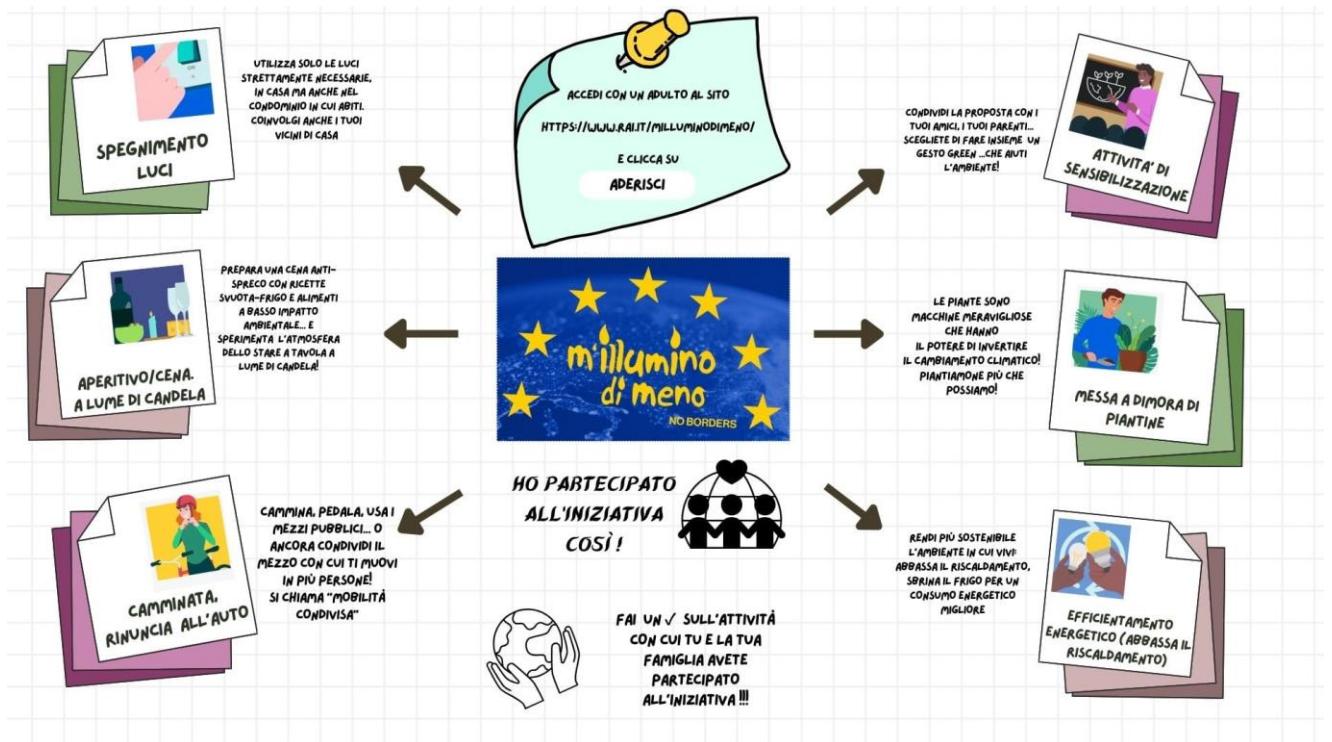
SPEGNIMENTO LUCI

UTILIZZA SOLO LE LUCI STRETTAMENTE NECESSARIE, IN CASA MA ANCHE NEL CONDOMINIO IN CUI ABITI. COINVOLGI ANCHE I TUOI VICINI DI CASA

ACCEDI CON UN ADULTO AL SITO

HTTPS://WWW.RAI.IT/MILLUMINODIMENO/

E CLICCA SU

ADERISCI

CONDIVIDI LA PROPOSTA CON I TUOI AMICI, I TUOI PARENTI... SCEGLIETE DI FARE INSIEME UN GESTO GREEN ...CHE AIUTI L'AMBIENTE!

ATTIVITA' DI SENSIBILIZZAZIONE

PREPARA UNA CENA ANTI-SPRECO CON RICETTE SVUOTA-FRIGO E ALIMENTI A BASSO IMPATTO AMBIENTALE... E SPERIMENTA L'ATMOSFERA DELLO STARE A TAVOLA A LUME DI CANDELA!

APERITIVO/CENA. A LUME DI CANDELA

m'illumino di meno

NO BORDERS

LE PIANTE SONO MACCHINE MERAVIGLIOSE CHE HANNO IL POTERE DI INVERTIRE IL CAMBIAMENTO CLIMATICO! PIANTIAMONE PIÙ CHE POSSIAMO!

MESSA A DIMORA DI PIANTINE

HO PARTECIPATO ALL'INIZIATIVA COSÌ !

CAMMINA, PEDALA, USA I MEZZI PUBBLICI... O ANCORA CONDIVIDI IL MEZZO CON CUI TI MUOVI IN PIÙ PERSONE! SI CHIAMA "MOBILITÀ CONDIVISA"

CAMMINATA, RINUNCIA ALL'AUTO

RENDI PIÙ SOSTENIBILE L'AMBIENTE IN CUI VIVI: ABBASSA IL RISCALDAMENTO, SBRINA IL FRIGO PER UN CONSUMO ENERGETICO MIGLIORE

EFFICIENTAMENTO ENERGETICO (ABBASSA IL RISCALDAMENTO)

FAI UN ✓ SULL'ATTIVITÀ CON CUI TU E LA TUA FAMIGLIA AVETE PARTECIPATO ALL'INIZIATIVA !!!